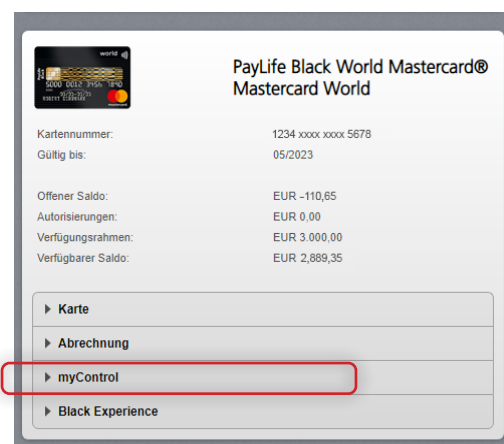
world
5000 0012 3456 7890
PayLife Black World Mastercard®
Mastercard World

| | |
|---|---|
| Kartennummer: | 1234 xxxx xxxx 5678 |
| Gültig bis: | 05/2023 |
| Offener Saldo: | EUR -110,65 |
| Autorisierungen: | EUR 0,00 |
| Verfügungsrahmen: | EUR 3.000,00 |
| Verfügbarer Saldo: | EUR 2,889,35 |

▸ Karte
▸ Abrechnung
▸ myControl
▸ Black Experience